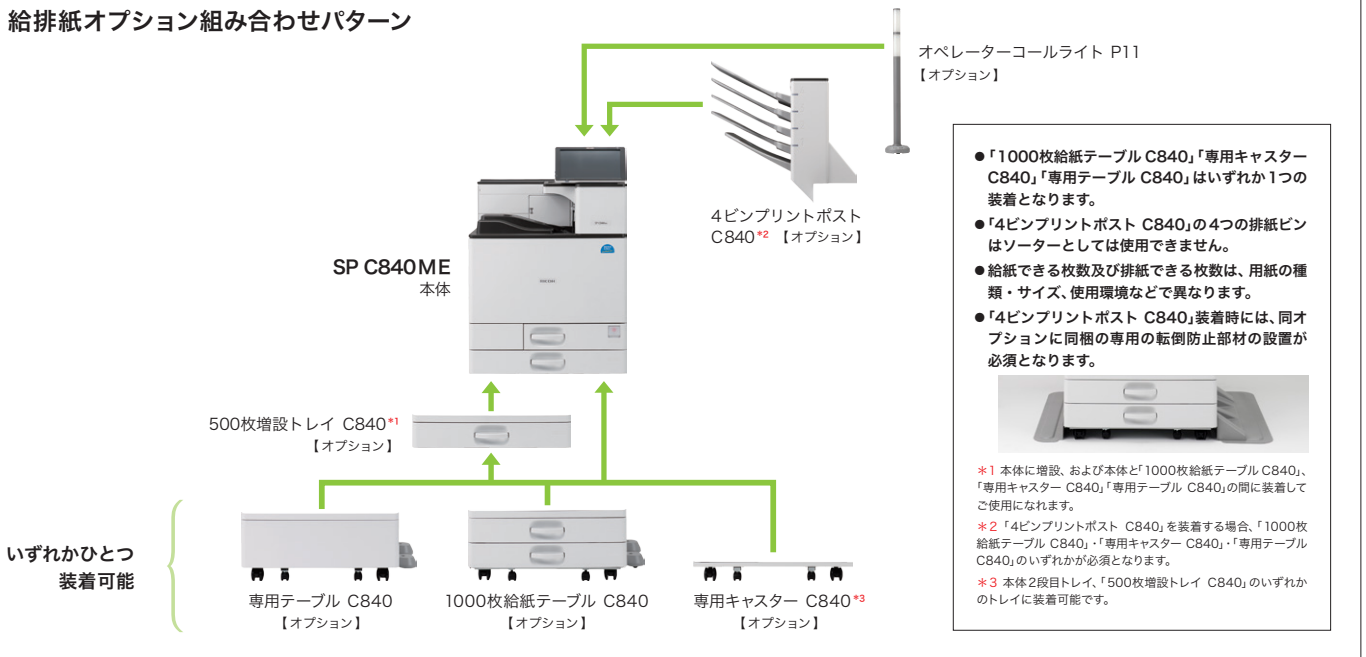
給排紙オプション組み合わせパターン

オペレーターコールライト P11
【オプション】

4ビンプリントポスト C840*2 【オプション】

SP C840ME
本体

500枚増設トレイ C840*1
【オプション】

いずれかひとつ
装着可能

専用テーブル C840
【オプション】

1000枚給紙テーブル C840
【オプション】

専用キャスター C840*3
【オプション】

●「1000枚給紙テーブル C840」「専用キャスター C840」「専用テーブル C840」はいずれか1つの装着となります。
●「4ビンプリントポスト C840」の4つの排紙ビンはソーターとしては使用できません。
●給紙できる枚数及び排紙できる枚数は、用紙の種類・サイズ、使用環境などで異なります。
●「4ビンプリントポスト C840」装着時には、同オプションに同梱の専用の転倒防止部材の設置が必須となります。

＊1 本体に増設、および本体と「1000枚給紙テーブル C840」、「専用キャスター C840」「専用テーブル C840」の間に装着してご使用になれます。
＊2 「4ビンプリントポスト C840」を装着する場合、「1000枚給紙テーブル C840」・「専用キャスター C840」・「専用テーブル C840」のいずれかが必須となります。
＊3 本体2段目トレイ、「500枚増設トレイ C840」のいずれかのトレイに装着可能です。